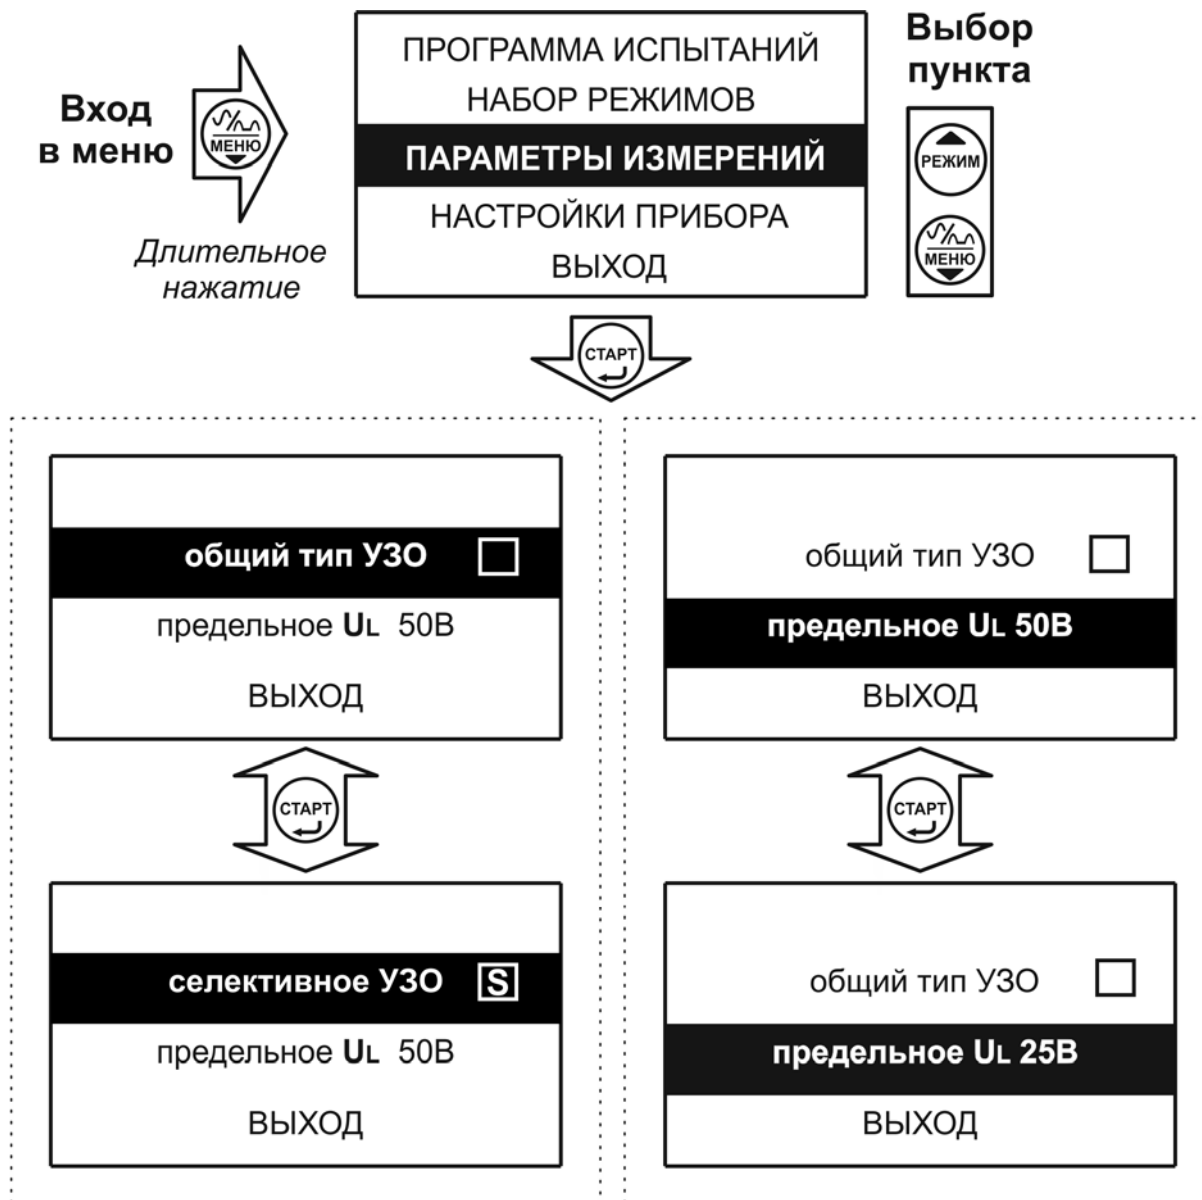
Вход в меню

МЕНЮ

Длительное нажатие

ПРОГРАММА ИСПЫТАНИЙ
НАБОР РЕЖИМОВ
ПАРАМЕТРЫ ИЗМЕРЕНИЙ
НАСТРОЙКИ ПРИБОРА
ВЫХОД

Выбор пункта

РЕЖИМ

МЕНЮ

СТАРТ

общий тип УЗО
предельное $U_L$ 50В
ВЫХОД

СТАРТ

селективное УЗО S
предельное $U_L$ 50В
ВЫХОД

общий тип УЗО
предельное $U_L$ 50В
ВЫХОД

СТАРТ

общий тип УЗО
предельное $U_L$ 25В
ВЫХОД